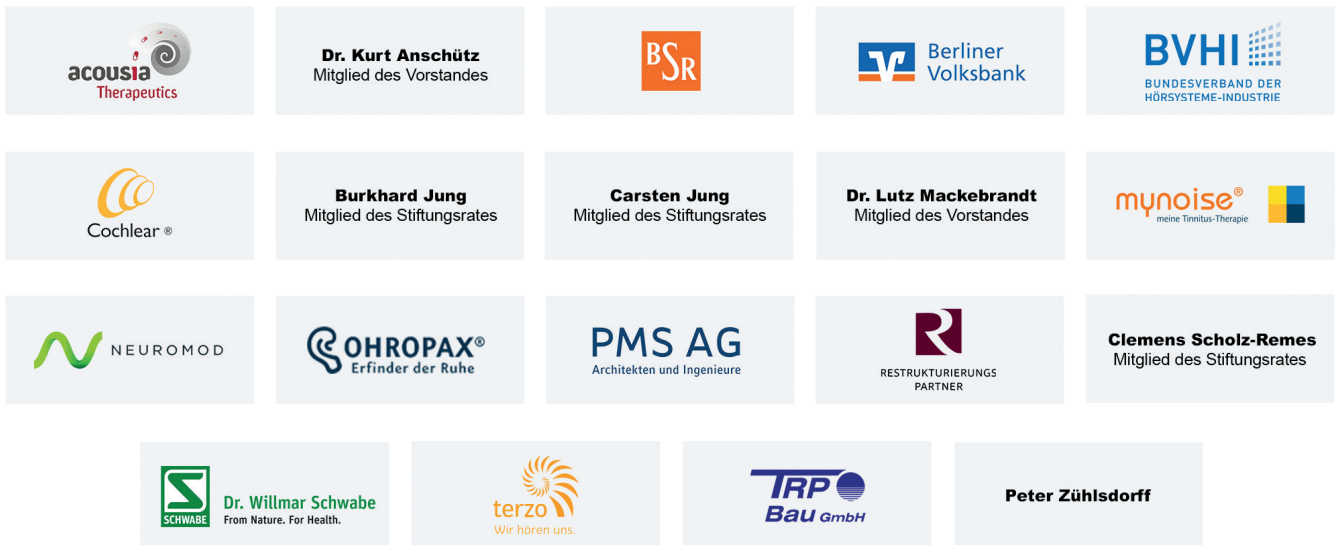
acousia Therapeutics

Dr. Kurt Anschütz
Mitglied des Vorstandes

BSR

Berliner Volksbank

BVHI
BUNDESVERBAND DER HÖRSYSTEME-INDUSTRIE

Cochlear ®

Burkhard Jung
Mitglied des Stiftungsrates

Carsten Jung
Mitglied des Stiftungsrates

Dr. Lutz Mackebrandt
Mitglied des Vorstandes

mynoise®
meine Tinnitus-Therapie

NEUROMOD

OHROPAX®
Erfinder der Ruhe

PMS AG
Architekten und Ingenieure

R
RESTRUKTURIERUNGS PARTNER

Clemens Scholz-Remes
Mitglied des Stiftungsrates

S
SCHWABE
Dr. Willmar Schwabe
From Nature. For Health.

terzo
Wir hören uns.

TRP
Bau GmbH

Peter Zühlsdorff